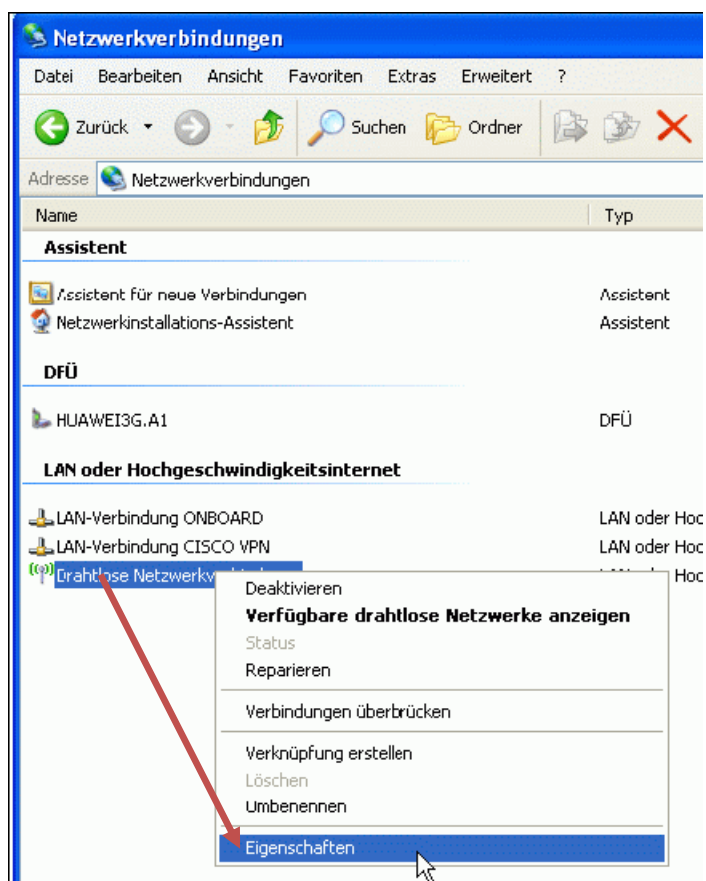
Netzwerkverbindungen

Datei Bearbeiten Ansicht Favoriten Extras Erweitert ?

Zurück Suchen Ordner

Adresse Netzwerkverbindungen

| Name | Typ |
|---|---|
| **Assistent** | |
| Assistent für neue Verbindungen | Assistent |
| Netzwerkinstallations-Assistent | Assistent |
| **DFÜ** | |
| HUAWEI3G.A1 | DFÜ |
| **LAN oder Hochgeschwindigkeitsinternet** | |
| LAN-Verbindung ONBOARD | LAN oder Hoc |
| LAN-Verbindung CISCO VPN | LAN oder Hoc |
| Drahtlose Netzwerkv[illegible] | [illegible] Hoc |

Deaktivieren
**Verfügbare drahtlose Netzwerke anzeigen**
Status
Reparieren

Verbindungen überbrücken

Verknüpfung erstellen
Löschen
Umbenennen

Eigenschaften